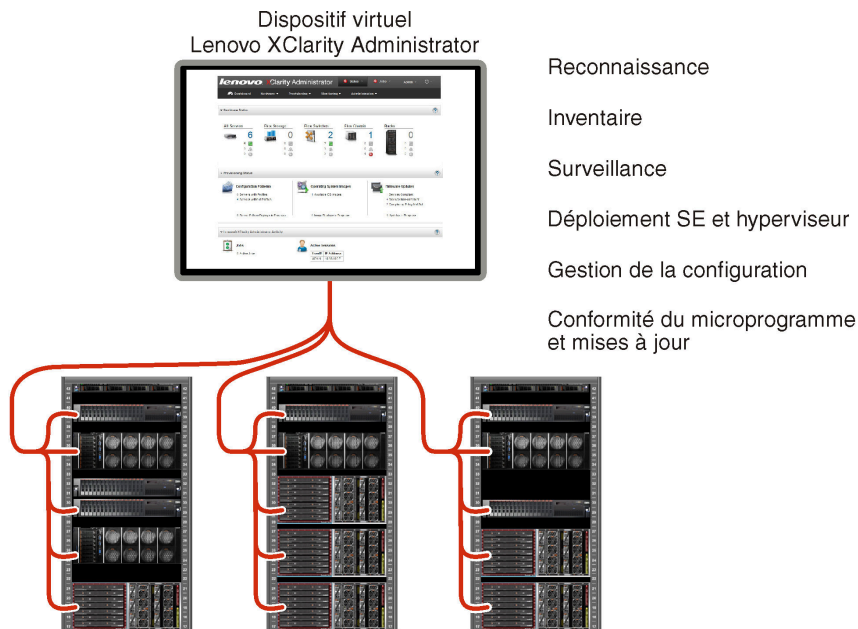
Dispositif virtuel
Lenovo XClarity Administrator

lenovo Clarity Administrator

Reconnaissance

Inventaire

Surveillance

Déploiement SE et hyperviseur

Gestion de la configuration

Conformité du microprogramme et mises à jour